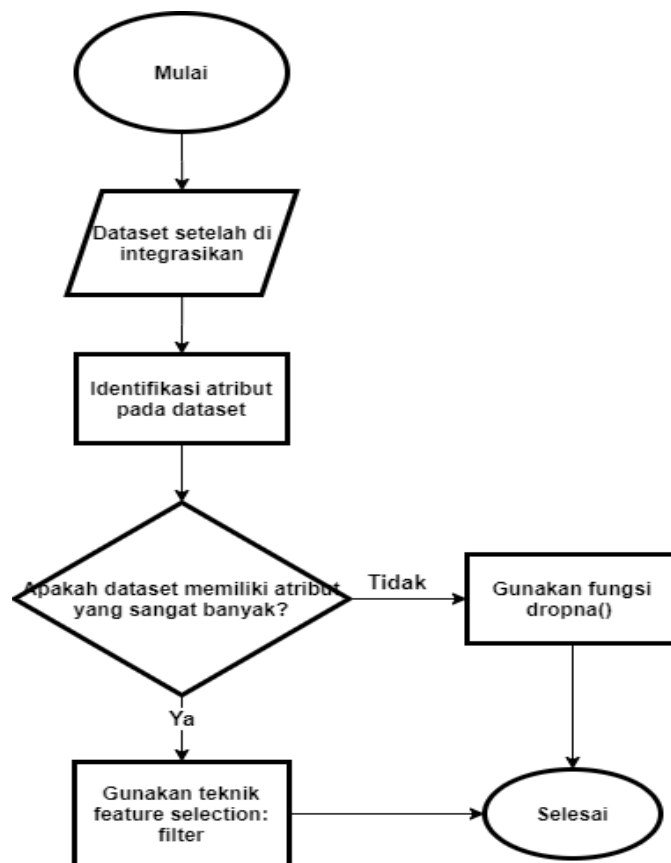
Mulai

Dataset setelah di integrasikan

Identifikasi atribut pada dataset

Apakah dataset memiliki atribut yang sangat banyak?

Tidak

Gunakan fungsi dropna()

Ya

Gunakan teknik feature selection: filter

Selesai